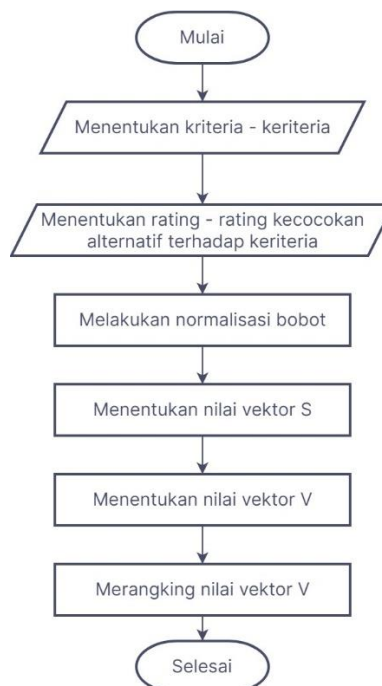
Mulai

Menentukan kriteria - keriteria

Menentukan rating - rating kecocokan alternatif terhadap keriteria

Melakukan normalisasi bobot

Menentukan nilai vektor S

Menentukan nilai vektor V

Merangking nilai vektor V

Selesai